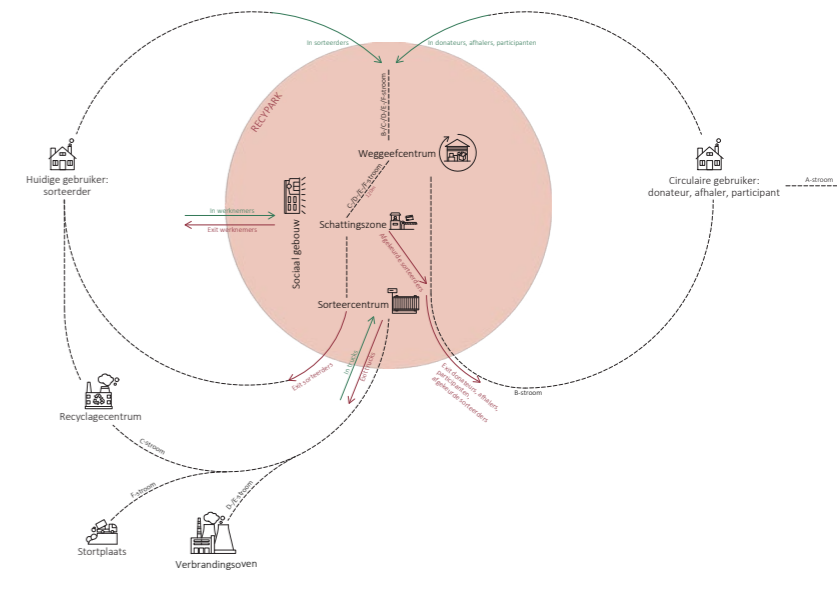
In sorteerders

In donateurs, afhalers, participanten

RECYPARK

B/C/D/E/F-stroom

Weggeefcentrum

Huidige gebruiker: sorteerder

Circulaire gebruiker: donateur, afhaler, participant

A-stroom

Sociaal gebouw

In werknemers

Exit werknemers

C/D/E/F-stroom

Schattingszone

afgekeurde sorteerders

Sorteercentrum

Exit sorteerders

In trucks

Exit trucks

Exit donateurs, afhalers, participanten, afgekeurde sorteerders

B-stroom

Recyclagecentrum

C-stroom

F-stroom

D-/E-stroom

Stortplaats

Verbrandingsoven